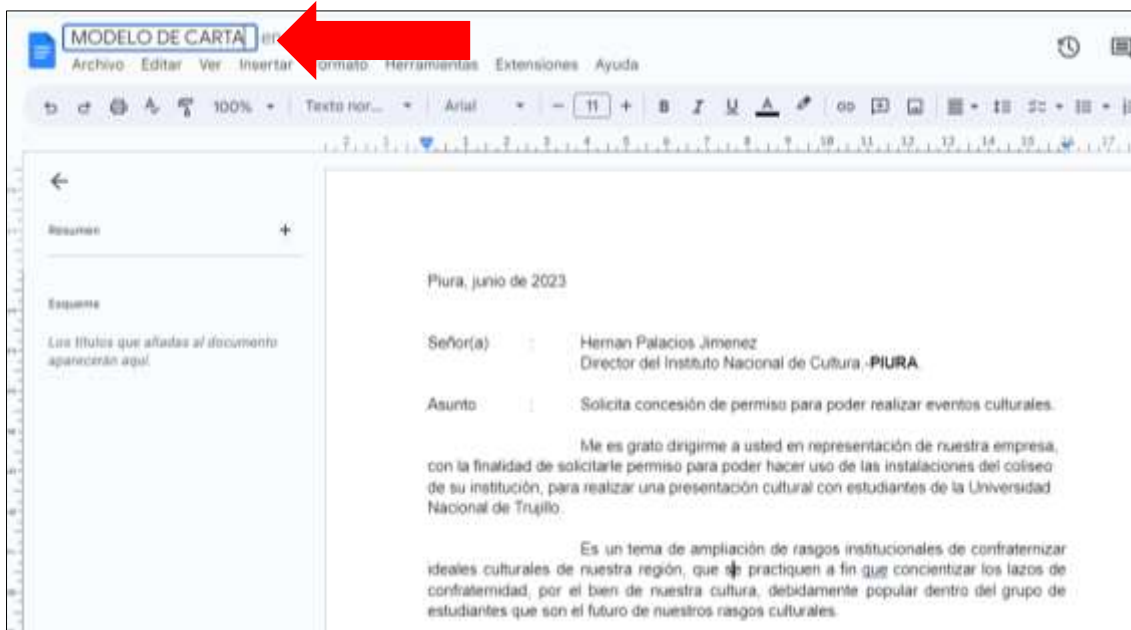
MODELO DE CARTA

Archivo Editar Ver Insertar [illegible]ormato Herramientas Extensiones Ayuda

100% Texto nor... Arial 11 B I U A

Resumen +

Esquema

Los títulos que añadas al documento aparecerán aquí.

Piura, junio de 2023

Señor(a) : Hernan Palacios Jimenez
Director del Instituto Nacional de Cultura -PIURA.

Asunto : Solicita concesión de permiso para poder realizar eventos culturales.

Me es grato dirigirme a usted en representación de nuestra empresa, con la finalidad de solicitarle permiso para poder hacer uso de las instalaciones del coliseo de su institución, para realizar una presentación cultural con estudiantes de la Universidad Nacional de Trujillo.

Es un tema de ampliación de rasgos institucionales de confraternizar ideales culturales de nuestra región, que se practiquen a fin que concientizar los lazos de confraternidad, por el bien de nuestra cultura, debidamente popular dentro del grupo de estudiantes que son el futuro de nuestros rasgos culturales.